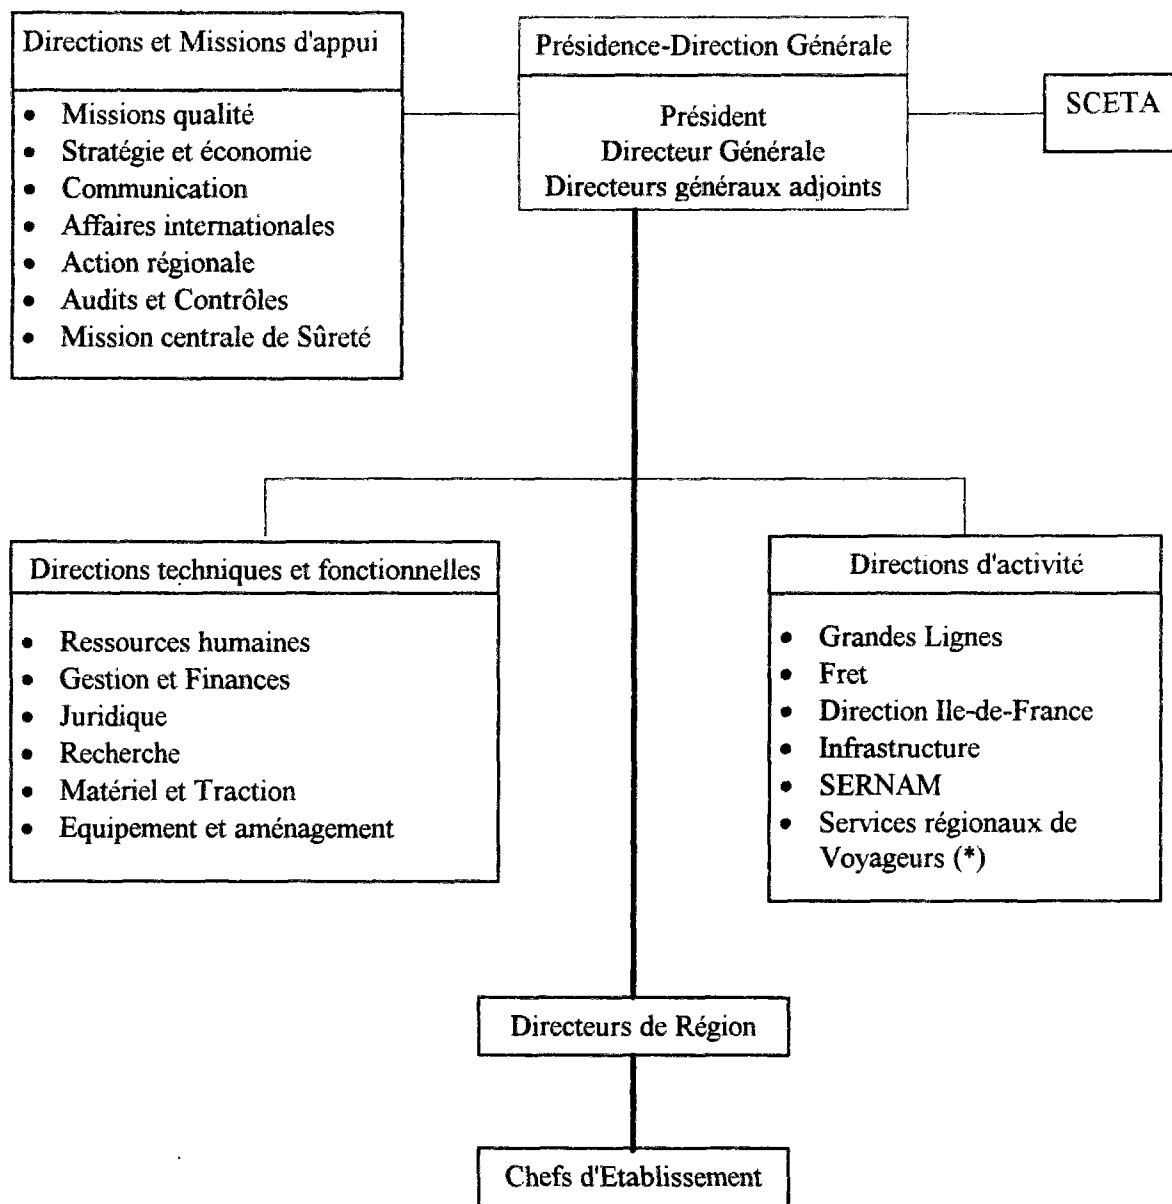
Directions et Missions d'appui

- Missions qualité
- Stratégie et économie
- Communication
- Affaires internationales
- Action régionale
- Audits et Contrôles
- Mission centrale de Sûreté

Présidence-Direction Générale

Président
Directeur Générale
Directeurs généraux adjoints

SCETA

Directions techniques et fonctionnelles

- Ressources humaines
- Gestion et Finances
- Juridique
- Recherche
- Matériel et Traction
- Equipement et aménagement

Directions d'activité

- Grandes Lignes
- Fret
- Direction Ile-de-France
- Infrastructure
- SERNAM
- Services régionaux de Voyageurs (*)

Directeurs de Région

Chefs d'Etablissement